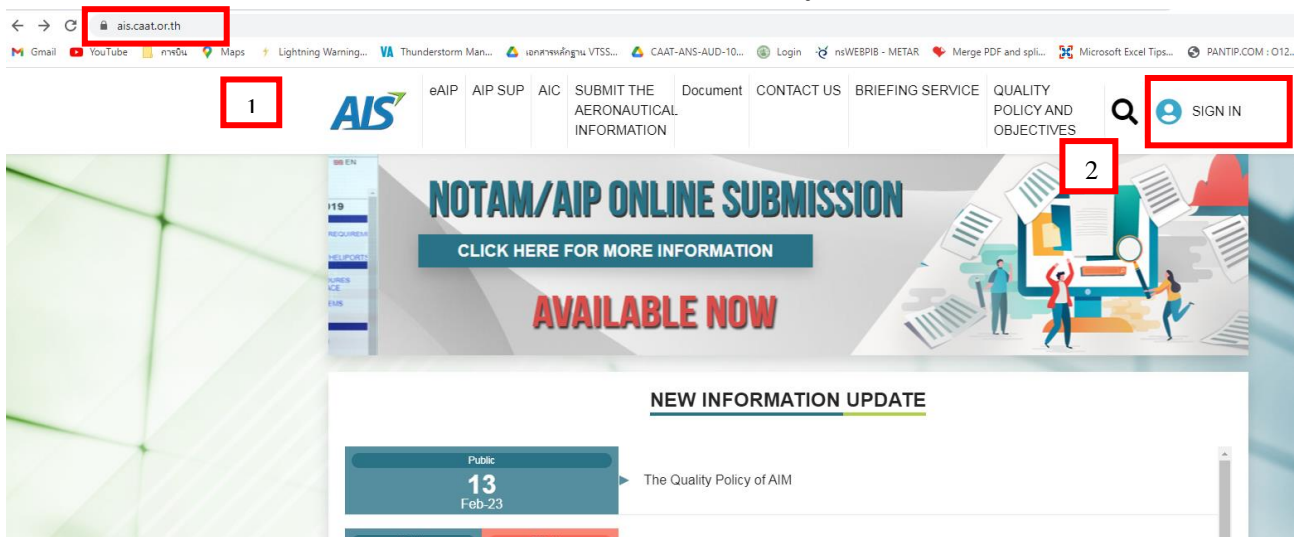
ais.caat.or.th

Gmail YouTube การบิน Maps Lightning Warning... Thunderstorm Man... เอกสารหลักฐาน VTSS... CAAT-ANS-AUD-10... Login nsWEBPIB - METAR Merge PDF and spli... Microsoft Excel Tips... PANTIP.COM : O12...

1

AIS

eAIP AIP SUP AIC SUBMIT THE AERONAUTICAL INFORMATION Document CONTACT US BRIEFING SERVICE QUALITY POLICY AND OBJECTIVES

SIGN IN

2

NOTAM/AIP ONLINE SUBMISSION

CLICK HERE FOR MORE INFORMATION

AVAILABLE NOW

NEW INFORMATION UPDATE

Public
13
Feb-23

The Quality Policy of AIM